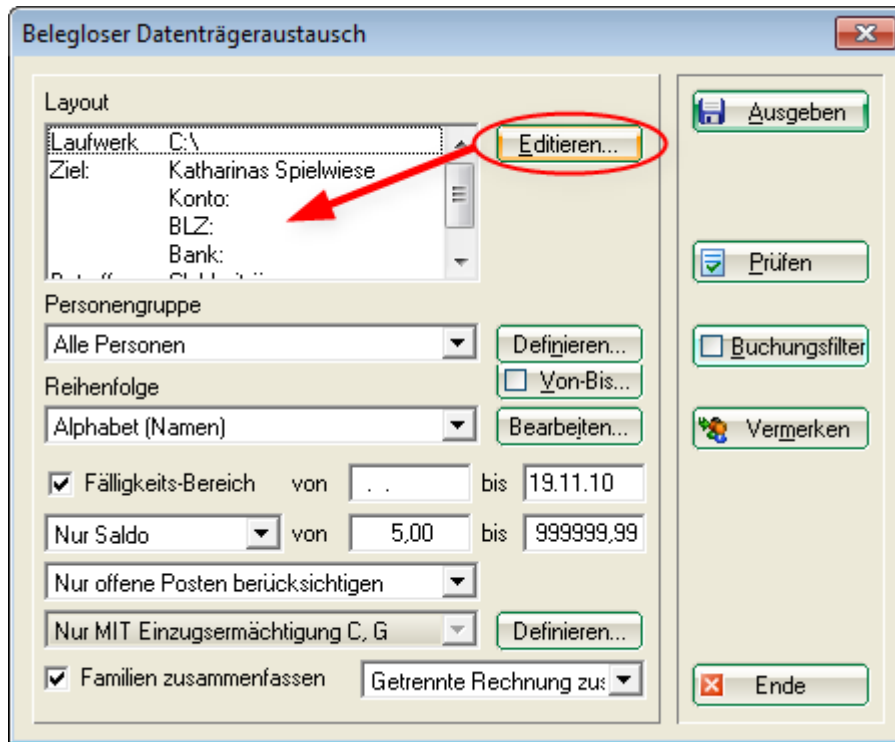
Belegloser Datenträgeraustausch

Layout

| Laufwerk | C:\ |
|---|---|
| Ziel: | Katharinas Spielwiese |
| | Konto: |
| | BLZ: |
| | Bank: |

Editieren...

Personengruppe

Alle Personen

Definieren...

Reihenfolge

Von-Bis...

Alphabet (Namen)

Bearbeiten...

Fälligkeits-Bereich von . . bis 19.11.10

Nur Saldo von 5,00 bis 999999,99

Nur offene Posten berücksichtigen

Nur MIT Einzugsermächtigung C, G

Definieren...

Familien zusammenfassen

Getrennte Rechnung zus

Ausgeben

Prüfen

Buchungsfilter

Vermerken

Ende